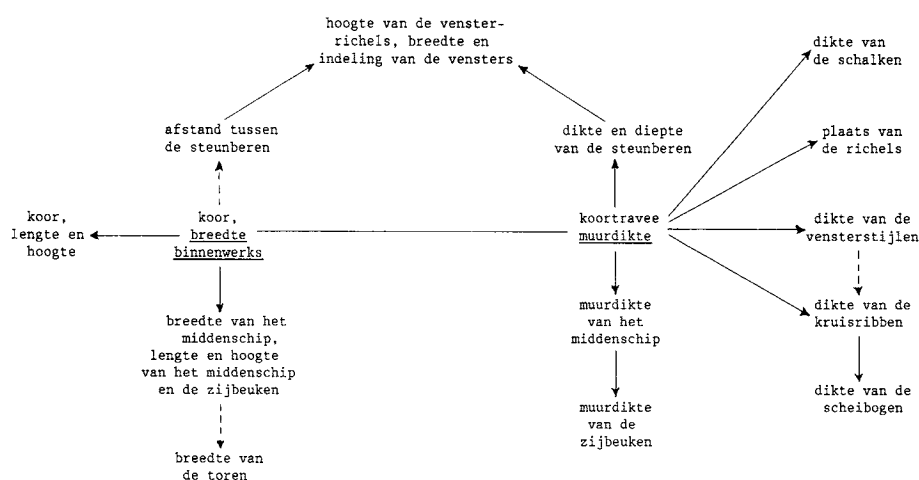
hoogte van de vensterrichels, breedte en indeling van de vensters

afstand tussen de steunberen

dikte en diepte van de steunberen

dikte van de schalken

plaats van de richels

koor, lengte en hoogte

koor, breedte binnenwerks

koortravee muurdikte

dikte van de vensterstijlen

dikte van de kruisribben

dikte van de scheibogen

muurdikte van het middenschip

muurdikte van de zijbeuken

breedte van het middenschip, lengte en hoogte van het middenschip en de zijbeuken

breedte van de toren